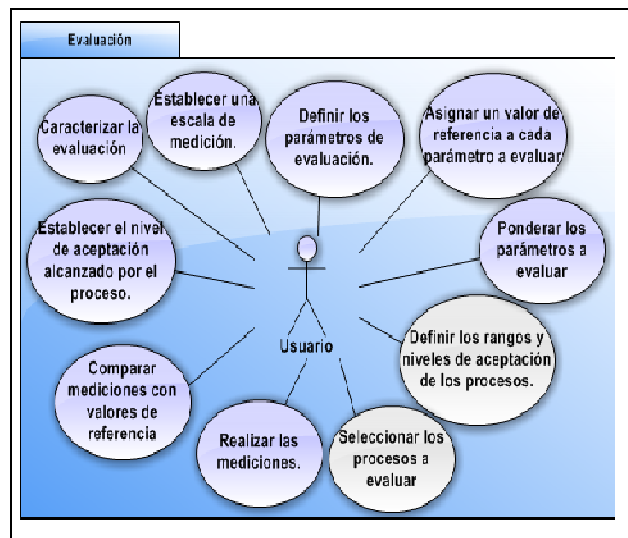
Evaluación

Caracterizar la evaluación

Establecer una escala de medición.

Definir los parámetros de evaluación.

Asignar un valor de referencia a cada parámetro a evaluar

Establecer el nivel de aceptación alcanzado por el proceso.

Ponderar los parámetros a evaluar

Usuario

Definir los rangos y niveles de aceptación de los procesos.

Comparar mediciones con valores de referencia

Realizar las mediciones.

Seleccionar los procesos a evaluar